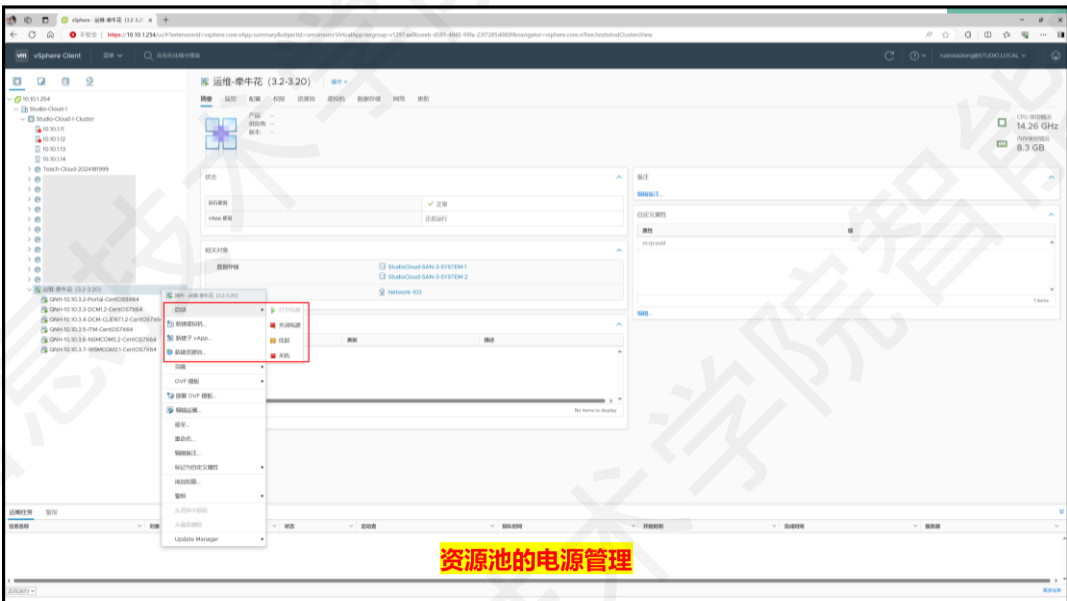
vSphere - 运维-季牛花 (3.2-3.20)

不安全 | https://10.10.1.254/ui/#?extensionId=vsphere.core.vApp.summary&objectId=urn:vmomi:VirtualApp:resgroup

vm vSphere Client 菜单 在所有环境中搜索

10.10.1.254
Studio-Cloud-1
Studio-Cloud-1-Cluster
10.10.1.11
10.10.1.12
10.10.1.13
10.10.1.14
Teach-Cloud-2024181999
运维-季牛花 (3.2-3.20)
QNH-10.10.3.2-Portal-CentOS7X64
QNH-10.10.3.3-DCM1.2-CentOS7X64
QNH-10.10.3.4-DCM-CLIENT1.2-CentOS7X64
QNH-10.10.3.5-ITM-CentOS7X64
QNH-10.10.3.6-NSMCOM5.2-CentOS7X64
QNH-10.10.3.7-WSMCOM3.1-CentOS7X64

运维-季牛花 (3.2-3.20) 操作

摘要 监控 配置 权限 资源池 虚拟机 数据存储 网络 更新

产品
供应商
版本

CPU 使用情况 14.26 GHz
内存使用情况 8.3 GB

状态
运行状况 ✓ 正常
vApp 状况 正在运行

相关对象
数据存储 StudioCloud-SAN-3-SYSTEM-1
StudioCloud-SAN-3-SYSTEM-2
Network-103

备注
编辑备注...

自定义属性
属性 值
ecrip.uuid
1 items
编辑...

名称 类型 描述
No items to display

操作 - 运维-季牛花 (3.2-3.20)
启动
新建虚拟机...
新建子 vApp...
新建资源池...
克隆
OVF 模板
部署 OVF 模板...
编辑设置...
移至...
重命名...
编辑备注...
标记与自定义属性
添加权限...
警报
从清单中移除
从磁盘删除
Update Manager

打开电源
关闭电源
挂起
关机

近期任务 警报
任务名称 对象 状态 启动者 排队时间 开始时间 完成时间 服务器
全部运行

资源池的电源管理